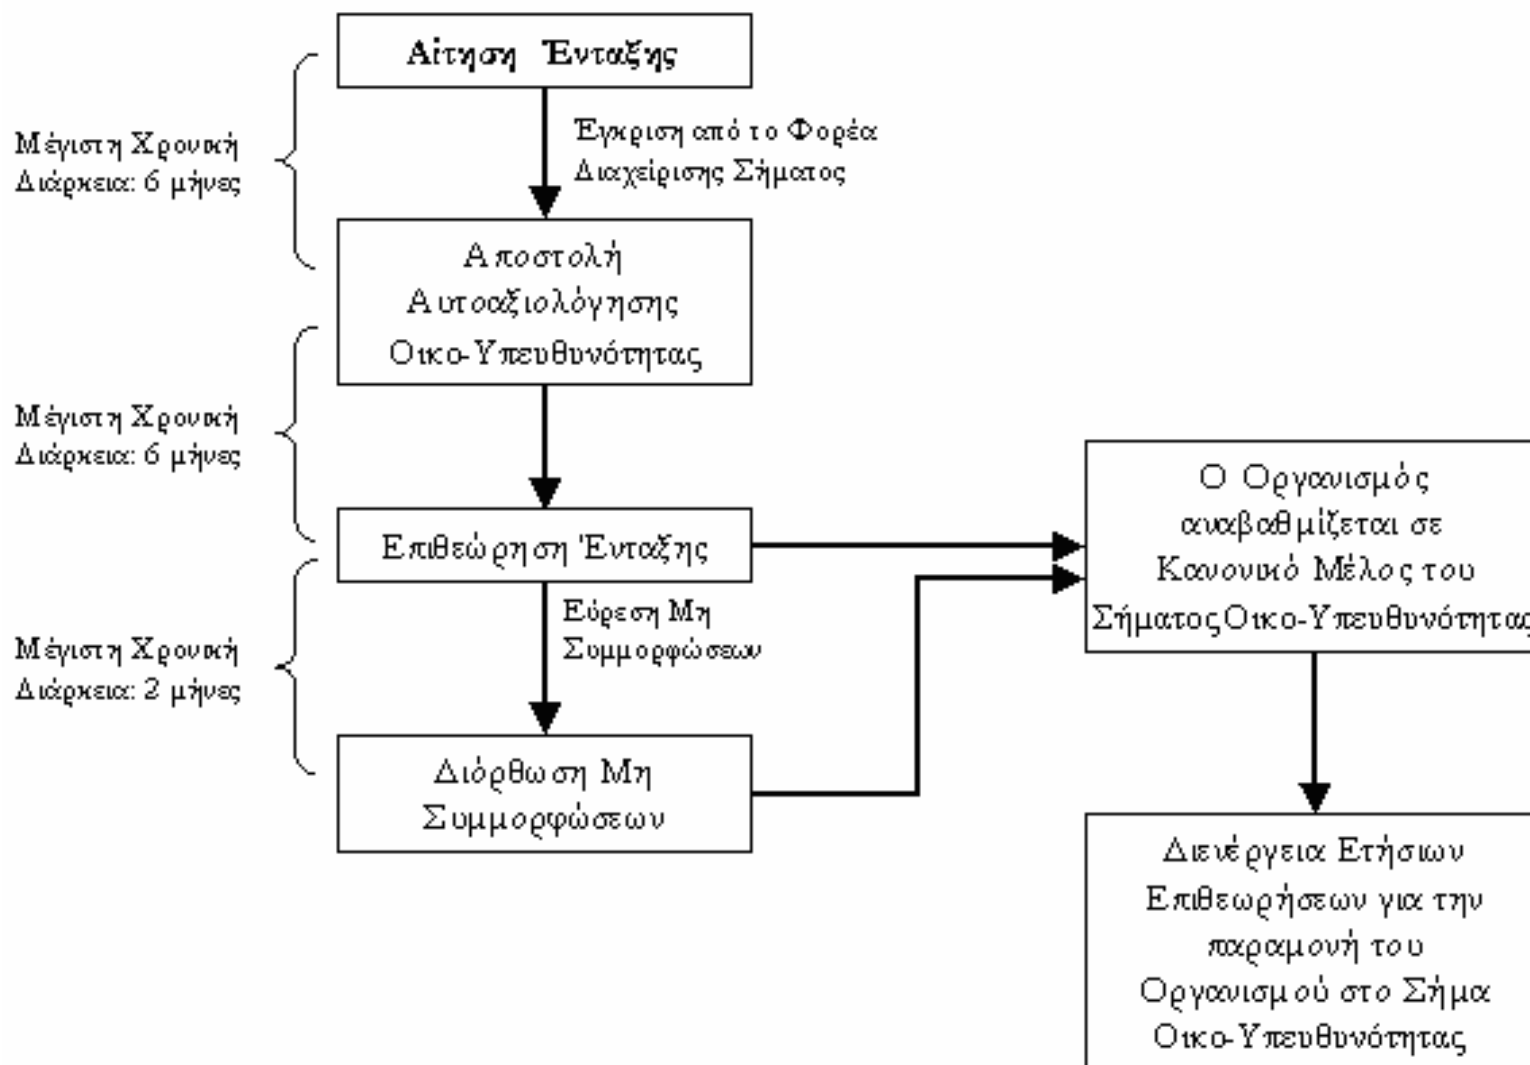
Αίτηση Ένταξης

Μέγιστη Χρονική Διάρκεια: 6 μήνες

Έγκριση από το Φορέα Διαχείρισης Σήματος

Αποστολή Αυτοαξιολόγησης Οικο-Υπευθυνότητας

Μέγιστη Χρονική Διάρκεια: 6 μήνες

Επιθεώρηση Ένταξης

Μέγιστη Χρονική Διάρκεια: 2 μήνες

Εύρεση Μη Συμμορφώσεων

Διόρθωση Μη Συμμορφώσεων

Ο Οργανισμός αναβαθμίζεται σε Κανονικό Μέλος του Σήματος Οικο-Υπευθυνότητας

Διενέργεια Ετήσιων Επιθεωρήσεων για την παραμονή του Οργανισμού στο Σήμα Οικο-Υπευθυνότητας